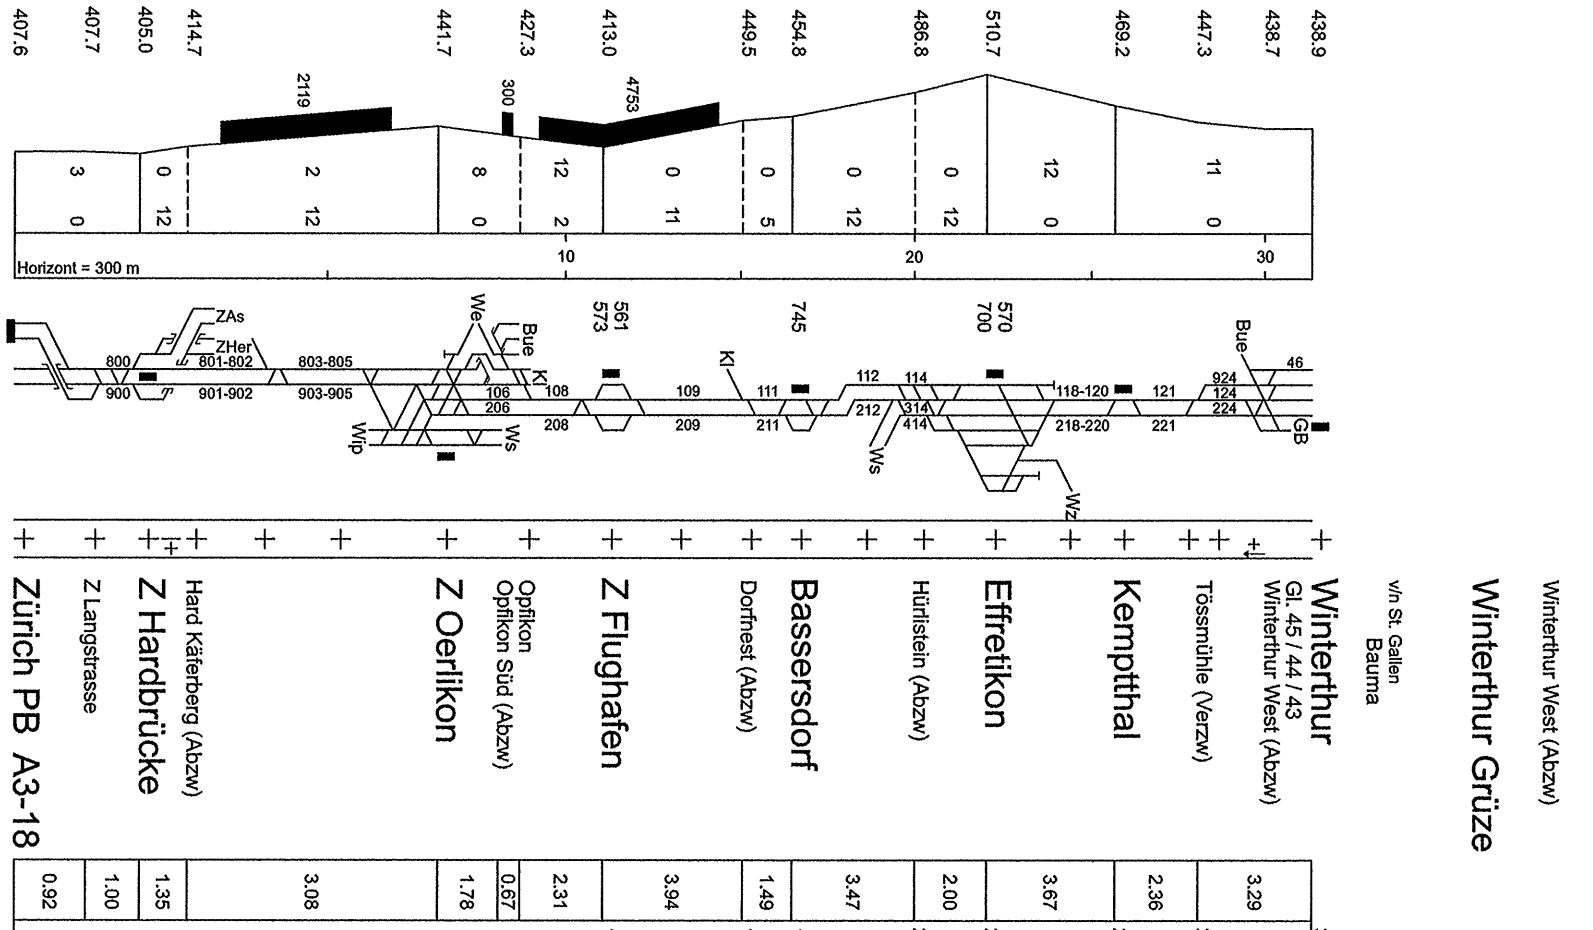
407.6
407.7
405.0
414.7
441.7
427.3
413.0
449.5
454.8
486.8
510.7
469.2
447.3
438.7
438.9

2119
300
4753

3 0
0 12
2 12
8 0
12 2
0 11
0 5
0 12
0 12
12 0
11 0

Horizont = 300 m
10
20
30

ZAs
ZHer
800
801-802
803-805
900
901-902
903-905
We
Bue
Kl
106
108
206
208
Wip
Ws
561
573
109
209
745
Kl
111
211
112
114
212
314
414
Ws
570
700
118-120
218-220
Wz
121
221
Bue
924
124
224
46
GB

Zürich PB A3-18
Z Langstrasse
Z Hardbrücke
Hard Käferberg (Abzw)
Z Oerlikon
Opfikon
Opfikon Süd (Abzw)
Z Flughafen
Dorfnest (Abzw)
Bassersdorf
Hürlistein (Abzw)
Effretikon
Kemptthal
Tössmühle (Verzw)
Winterthur
Gl. 45 / 44 / 43
Winterthur West (Abzw)
v/n St. Gallen
Bauma
Winterthur Grüze
Winterthur West (Abzw)

| 0.92 | 1.00 | 1.35 | 3.08 | 1.78 | 0.67 | 2.31 | 3.94 | 1.49 | 3.47 | 2.00 | 3.67 | 2.36 | 3.29 |
|---|---|---|---|---|---|---|---|---|---|---|---|---|---|